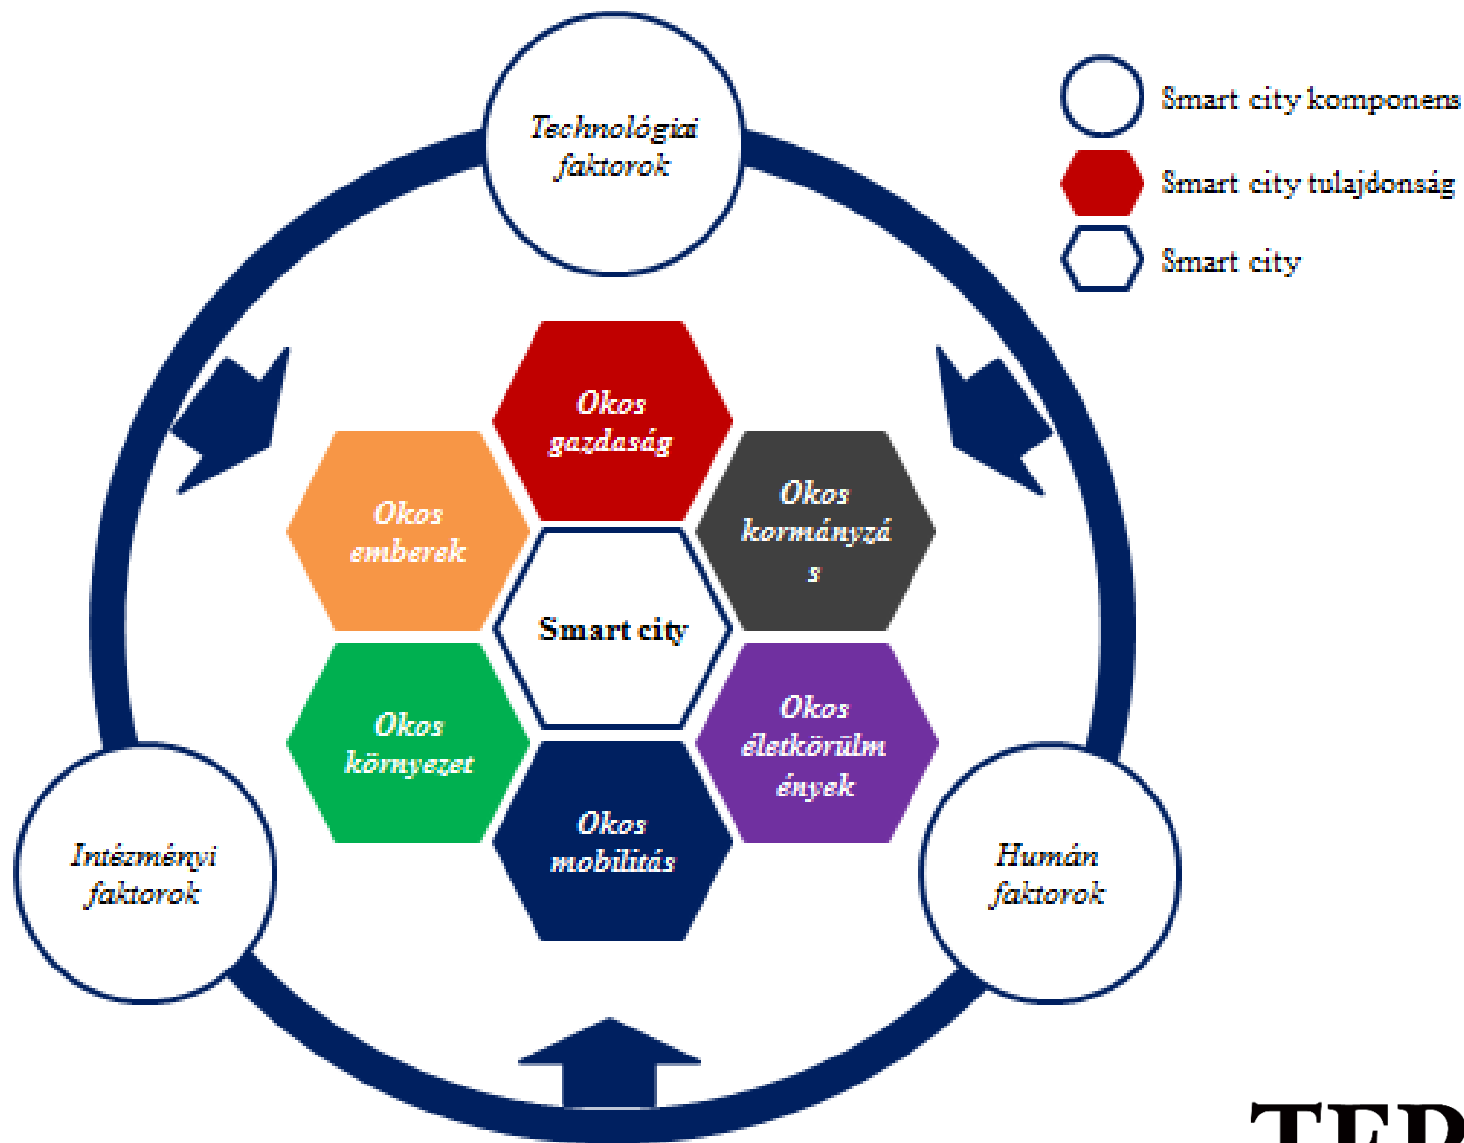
Smart city komponens

Smart city tulajdonság

Smart city

Technológiai faktorok

Okos gazdaság

Okos emberek

Okos kormányzás

Smart city

Okos környezet

Okos életkörülmények

Okos mobilitás

Intézményi faktorok

Humán faktorok

TER